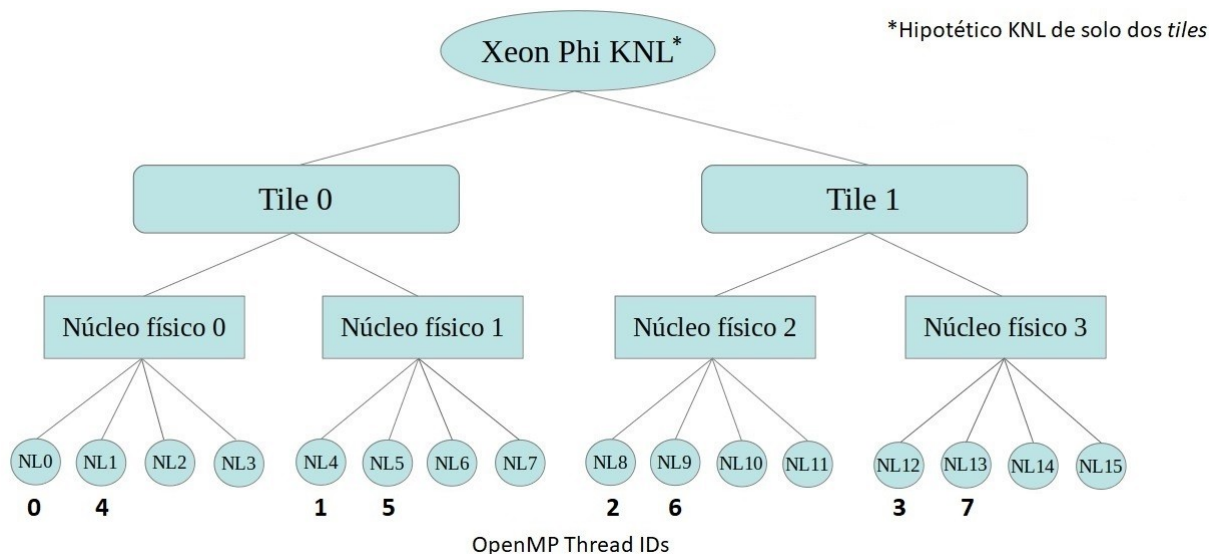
*Hipotético KNL de solo dos *tiles*

Xeon Phi KNL*

Tile 0

Tile 1

Núcleo físico 0

Núcleo físico 1

Núcleo físico 2

Núcleo físico 3

NL0 NL1 NL2 NL3 NL4 NL5 NL6 NL7 NL8 NL9 NL10 NL11 NL12 NL13 NL14 NL15

0 4 1 5 2 6 3 7

OpenMP Thread IDs